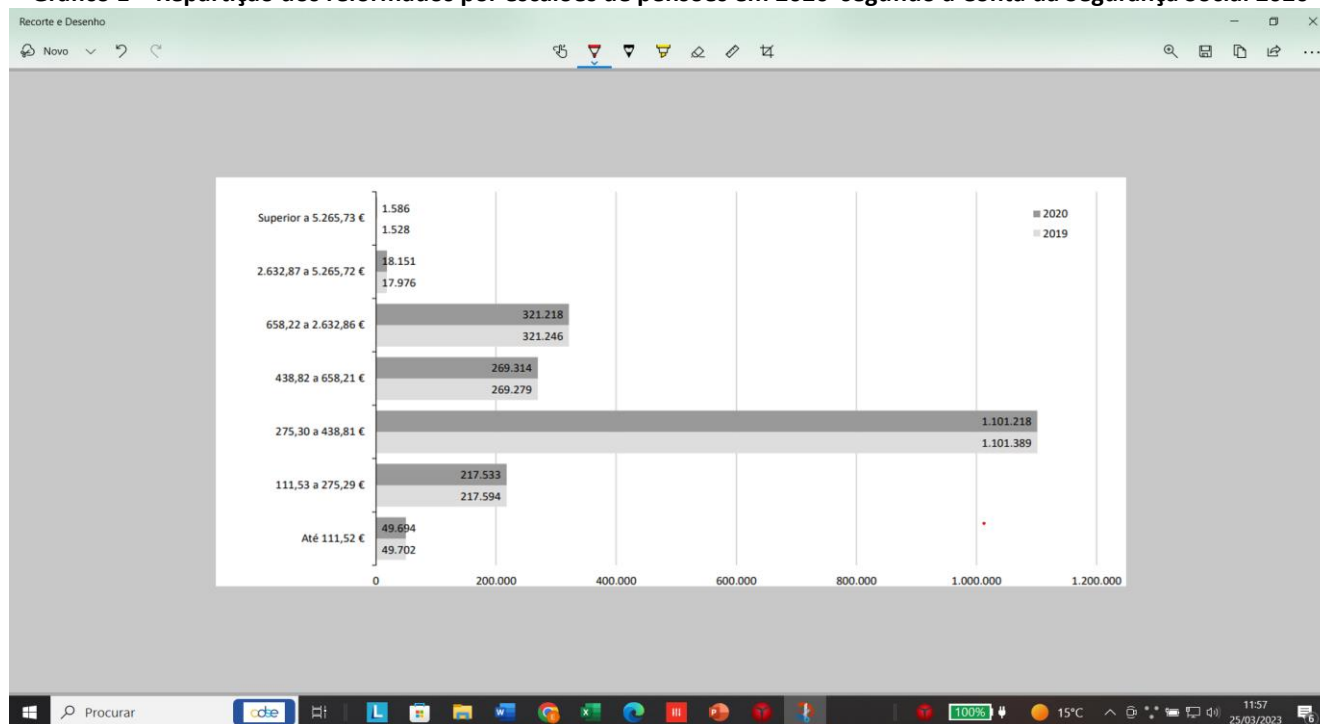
Gráfico 1 – Repartição dos reformados por escalões de pensões em 2020 segundo a Conta da Segurança Social 2020

Recorte e Desenho

Novo

| | 2020 | 2019 |
|---|---|---|
| Superior a 5.265,73 € | 1.586 | 1.528 |
| 2.632,87 a 5.265,72 € | 18.151 | 17.976 |
| 658,22 a 2.632,86 € | 321.218 | 321.246 |
| 438,82 a 658,21 € | 269.314 | 269.279 |
| 275,30 a 438,81 € | 1.101.218 | 1.101.389 |
| 111,53 a 275,29 € | 217.533 | 217.594 |
| Até 111,52 € | 49.694 | 49.702 |

0 200.000 400.000 600.000 800.000 1.000.000 1.200.000

Procurar

100%

15°C

11:57
25/03/2023